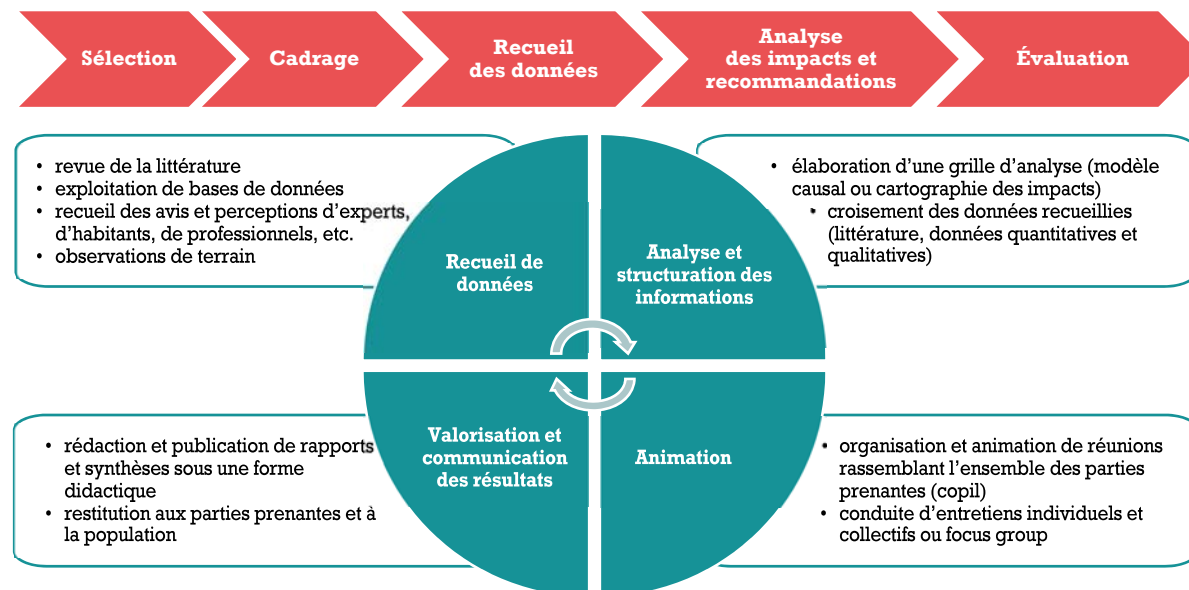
Sélection

Cadrage

Recueil des données

Analyse des impacts et recommandations

Évaluation

- revue de la littérature
- exploitation de bases de données
- recueil des avis et perceptions d'experts, d'habitants, de professionnels, etc.
- observations de terrain

Recueil de données

Analyse et structuration des informations

- élaboration d'une grille d'analyse (modèle causal ou cartographie des impacts)
- croisement des données recueillies (littérature, données quantitatives et qualitatives)

- rédaction et publication de rapports et synthèses sous une forme didactique
- restitution aux parties prenantes et à la population

Valorisation et communication des résultats

Animation

- organisation et animation de réunions rassemblant l'ensemble des parties prenantes (copil)
- conduite d'entretiens individuels et collectifs ou focus group